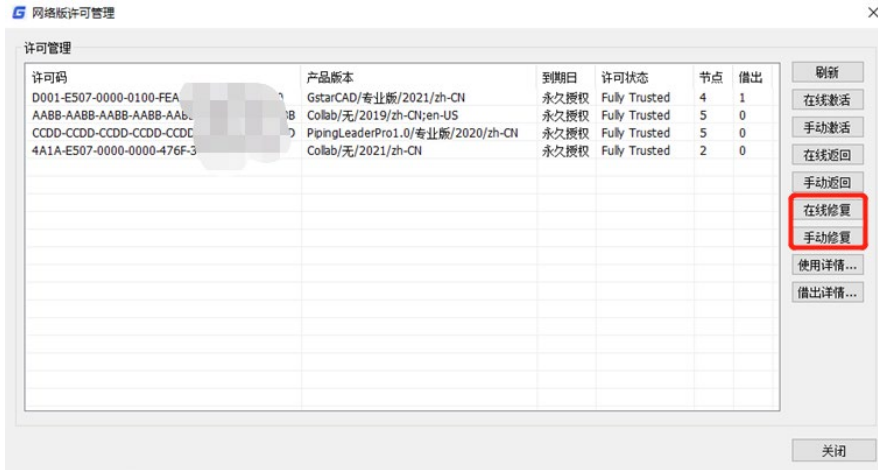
G 网络版许可管理

×

许可管理

| 许可码 | 产品版本 | 到期日 | 许可状态 | 节点 | 借出 |
|---|---|---|---|---|---|
| D001-E507-0000-0100-FEA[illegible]0 | GstarCAD/专业版/2021/zh-CN | 永久授权 | Fully Trusted | 4 | 1 |
| AABB-AABB-AABB-AABB-AAB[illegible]B | Collab/无/2019/zh-CN;en-US | 永久授权 | Fully Trusted | 5 | 0 |
| CCDD-CCDD-CCDD-CCDD-CCDD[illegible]D | PipingLeaderPro1.0/专业版/2020/zh-CN | 永久授权 | Fully Trusted | 5 | 0 |
| 4A1A-E507-0000-0000-476F-3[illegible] | Collab/无/2021/zh-CN | 永久授权 | Fully Trusted | 2 | 0 |

刷新
在线激活
手动激活
在线返回
手动返回
在线修复
手动修复
使用详情...
借出详情...

关闭